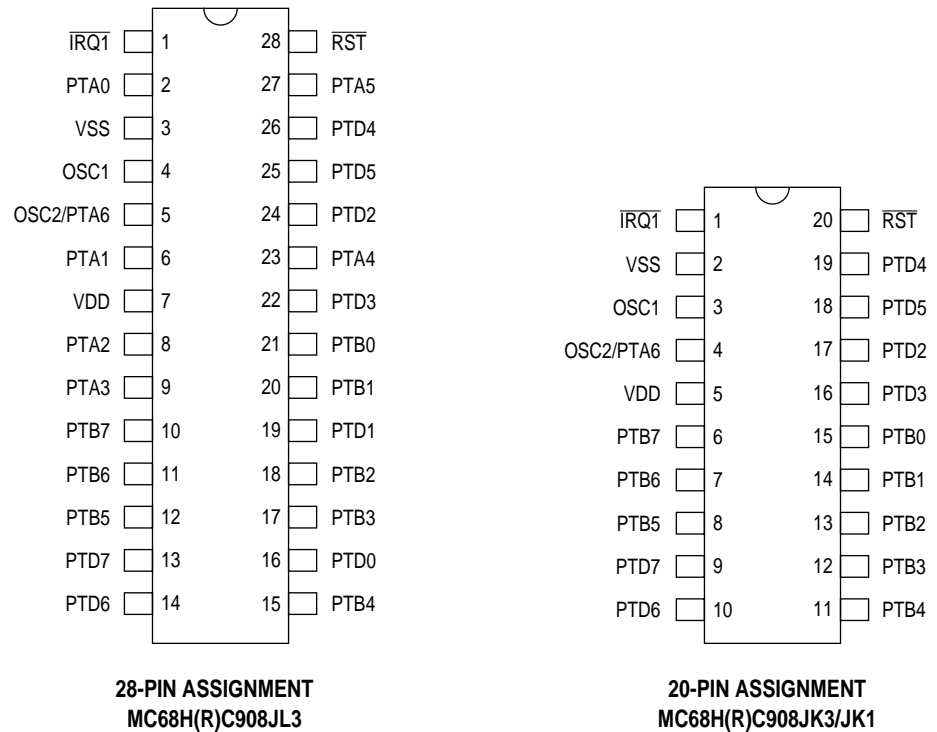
$\overline{IRQ1}$ 1
PTA0 2
VSS 3
OSC1 4
OSC2/PTA6 5
PTA1 6
VDD 7
PTA2 8
PTA3 9
PTB7 10
PTB6 11
PTB5 12
PTD7 13
PTD6 14

28 $\overline{RST}$
27 PTA5
26 PTD4
25 PTD5
24 PTD2
23 PTA4
22 PTD3
21 PTB0
20 PTB1
19 PTD1
18 PTB2
17 PTB3
16 PTD0
15 PTB4

**28-PIN ASSIGNMENT**
**MC68H(R)C908JL3**

$\overline{IRQ1}$ 1
VSS 2
OSC1 3
OSC2/PTA6 4
VDD 5
PTB7 6
PTB6 7
PTB5 8
PTD7 9
PTD6 10

20 $\overline{RST}$
19 PTD4
18 PTD5
17 PTD2
16 PTD3
15 PTB0
14 PTB1
13 PTB2
12 PTB3
11 PTB4

**20-PIN ASSIGNMENT**
**MC68H(R)C908JK3/JK1**